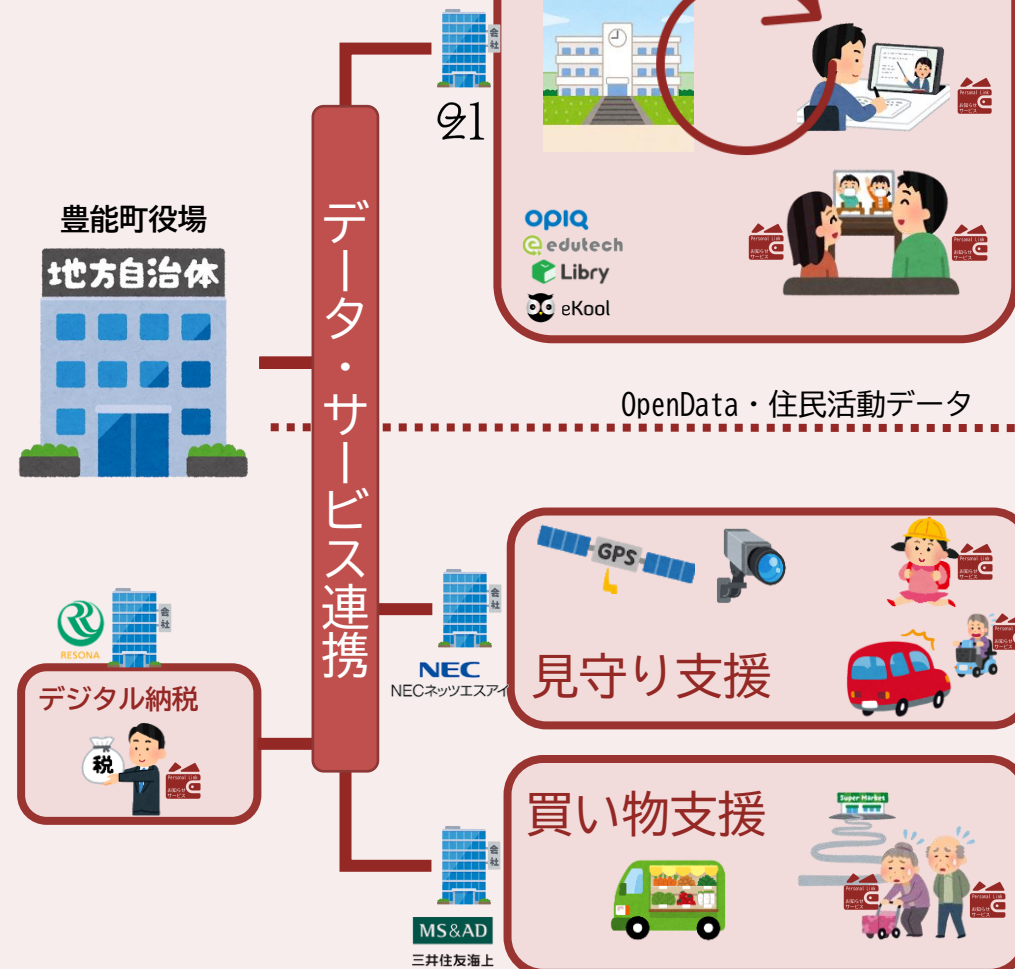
会社

21

opiq
edutech
Libry
eKool

Personal Link
お知らせ
サービス

Personal Link
お知らせ
サービス

Personal Link
お知らせ
サービス

豊能町役場

地方自治体

データ・サービス連携

OpenData・住民活動データ

GPS

会社

NEC
NECネッツエスアイ

見守り支援

Personal Link
お知らせ
サービス

Personal Link
お知らせ
サービス

会社

RESONA

デジタル納税

税

Personal Link
お知らせ
サービス

会社

MS&AD
三井住友海上

買い物支援

Super Market

Personal Link
お知らせ
サービス

Personal Link
お知らせ
サービス